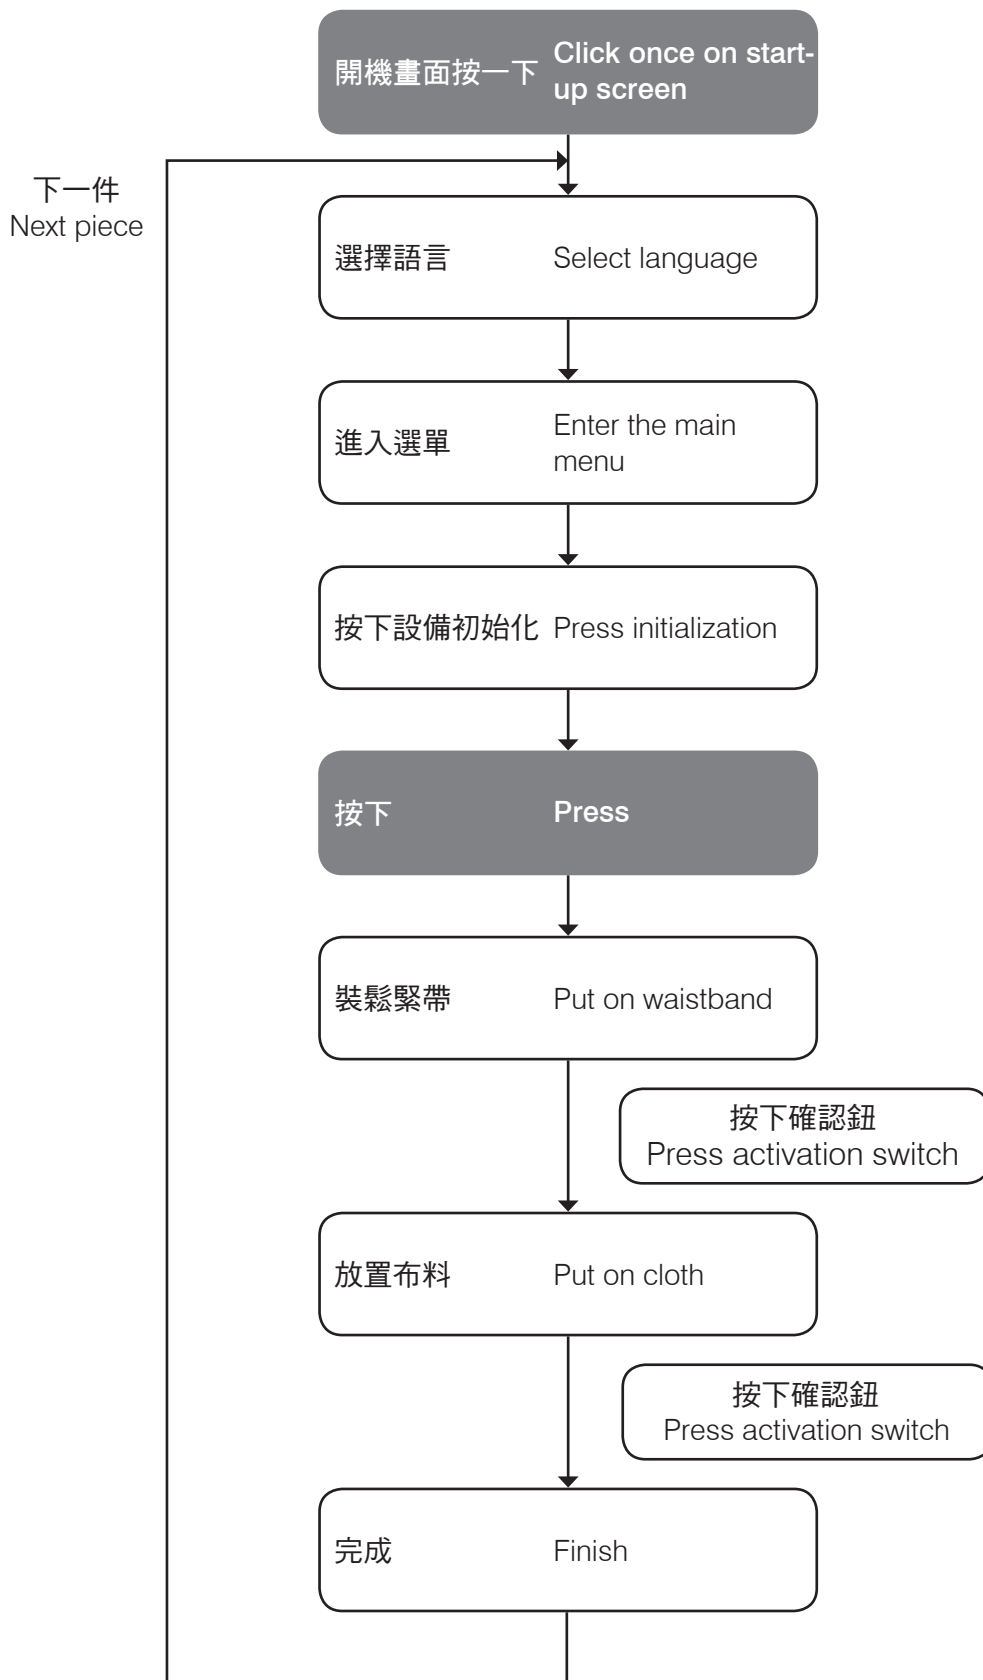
開機畫面按一下 Click once on start-up screen

下一件
Next piece

選擇語言 Select language

進入選單 Enter the main menu

按下設備初始化 Press initialization

按下 Press

裝鬆緊帶 Put on waistband

按下確認鈕
Press activation switch

放置布料 Put on cloth

按下確認鈕
Press activation switch

完成 Finish